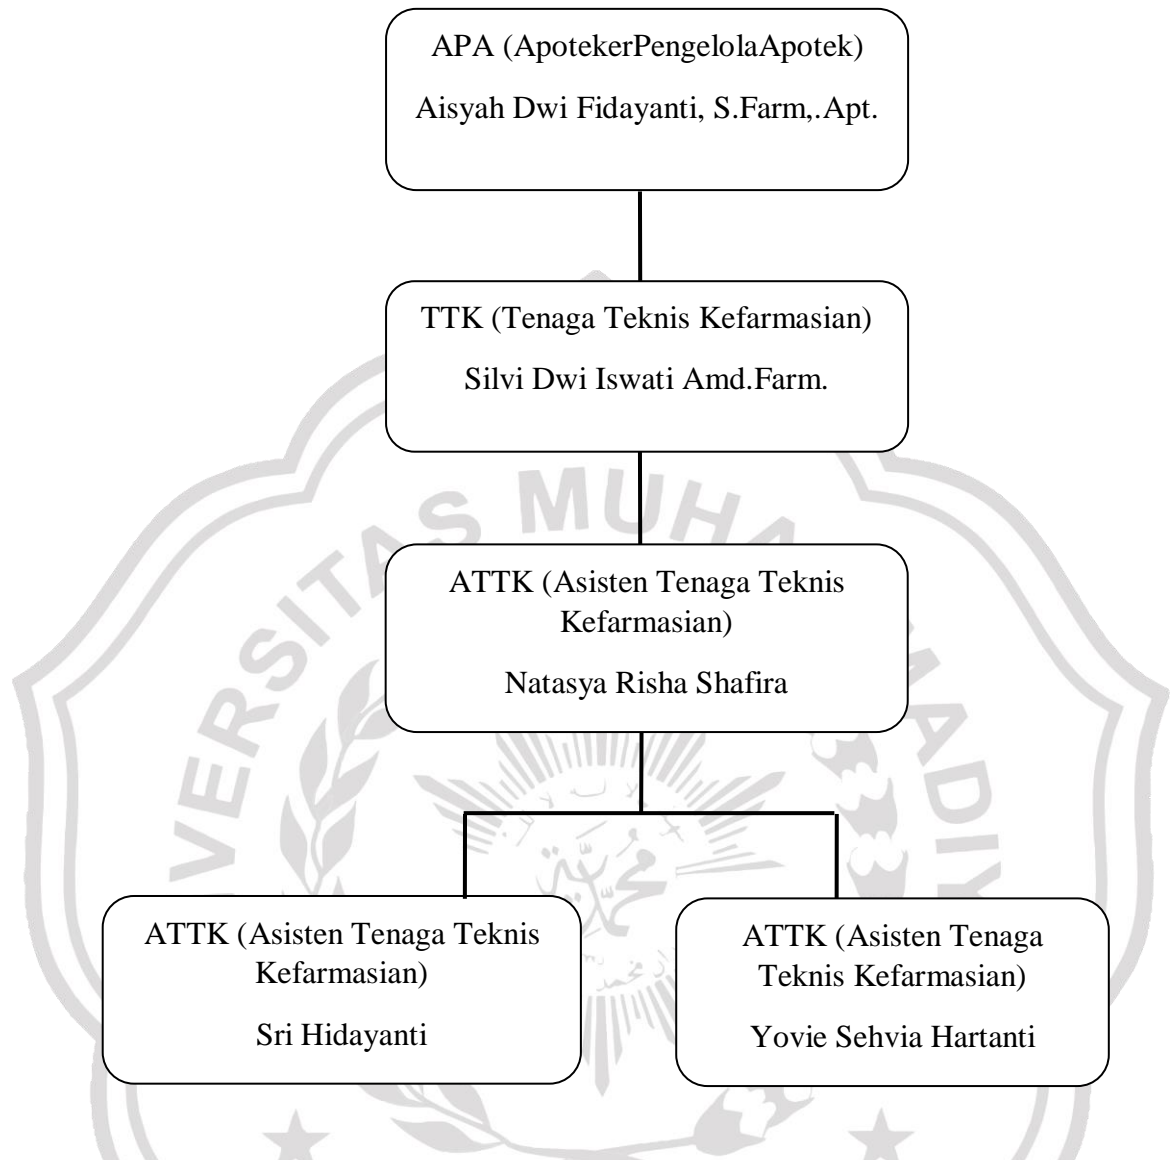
APA (ApotekerPengelolaApotek)

Aisyah Dwi Fidayanti, S.Farm,.Apt.

TTK (Tenaga Teknis Kefarmasian)

Silvi Dwi Iswati Amd.Farm.

ATTK (Asisten Tenaga Teknis Kefarmasian)

Natasya Risha Shafira

ATTK (Asisten Tenaga Teknis Kefarmasian)

Sri Hidayanti

ATTK (Asisten Tenaga Teknis Kefarmasian)

Yovie Sehvia Hartanti